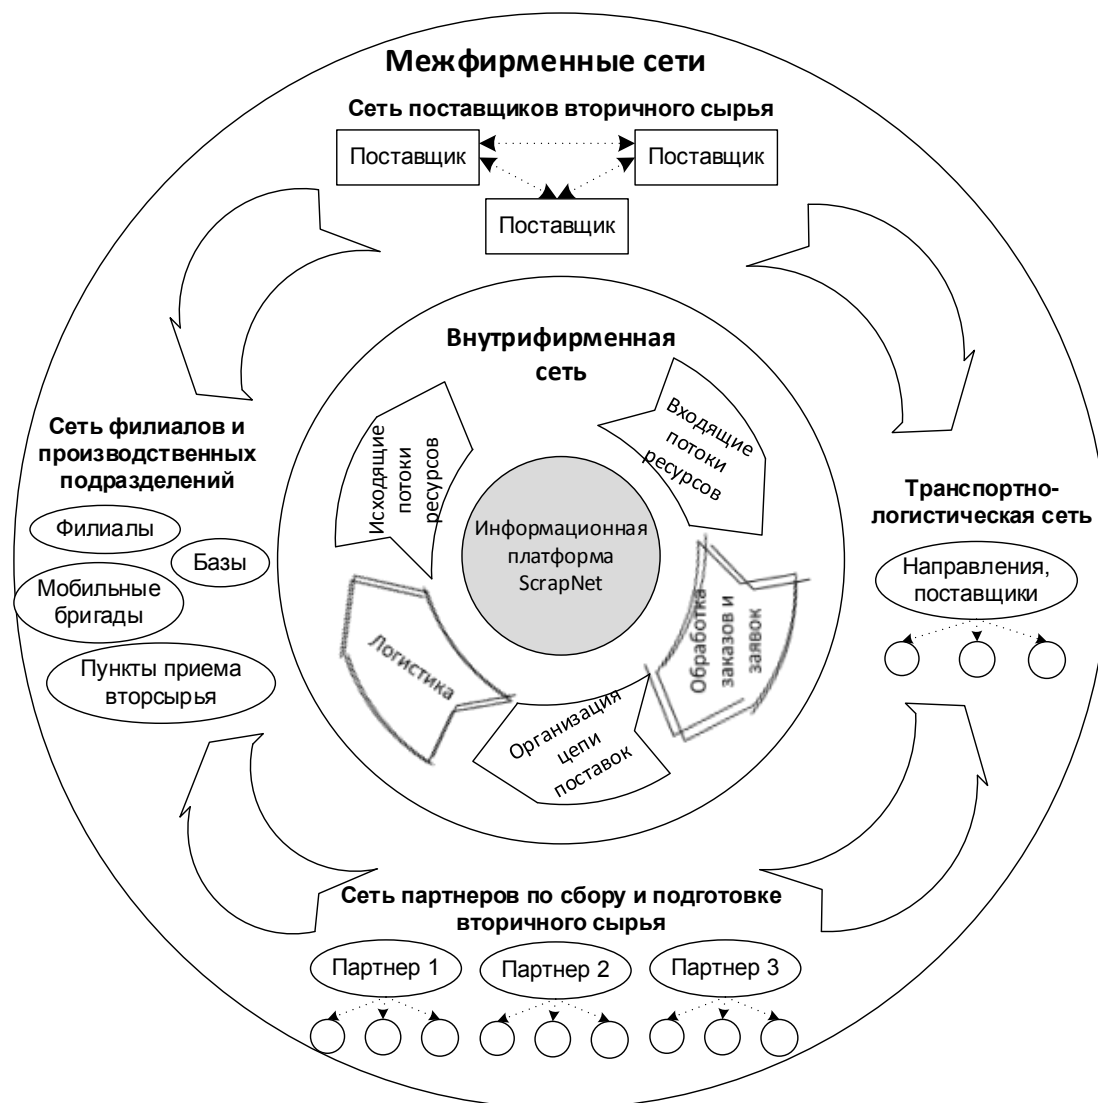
Межфирменные сети

Сеть поставщиков вторичного сырья

Поставщик

Поставщик

Поставщик

Внутрифирменная сеть

Исходящие потоки ресурсов

Входящие потоки ресурсов

Информационная платформа ScrapNet

Логистика

Обработка заказов и заявок

Организация цепи поставок

Сеть филиалов и производственных подразделений

Филиалы

Базы

Мобильные бригады

Пункты приема вторсырья

Транспортно-логистическая сеть

Направления, поставщики

Сеть партнеров по сбору и подготовке вторичного сырья

Партнер 1

Партнер 2

Партнер 3